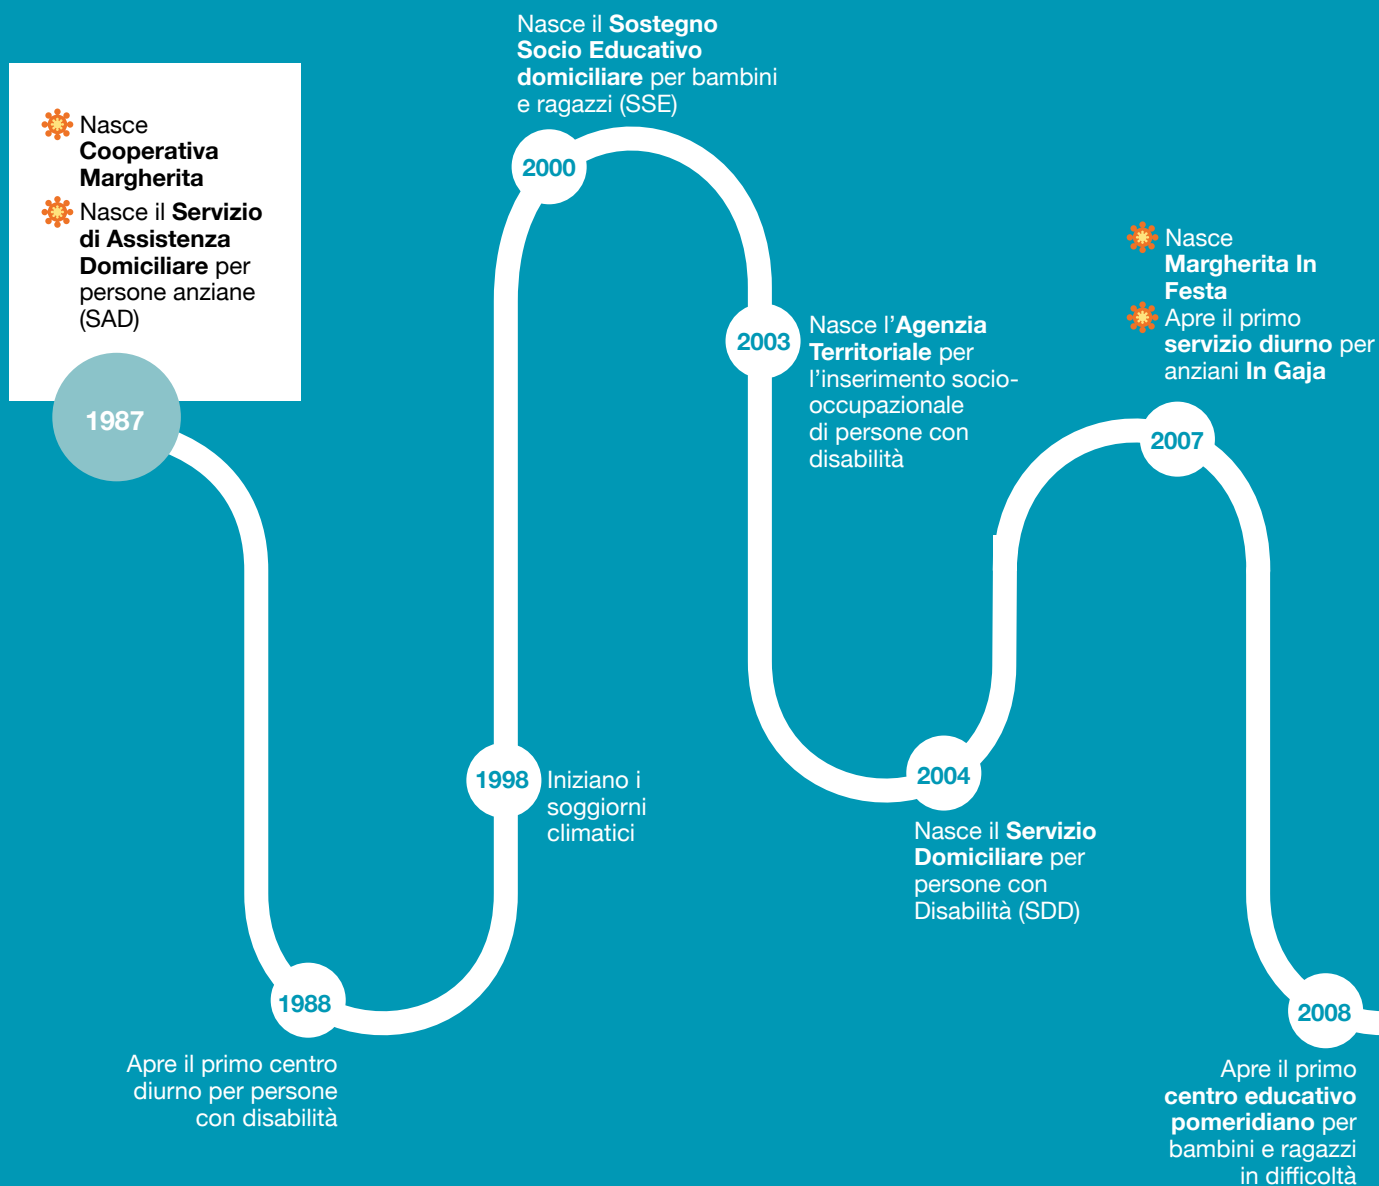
Nasce Cooperativa Margherita

Nasce il Servizio di Assistenza Domiciliare per persone anziane (SAD)

1987

1988

Apre il primo centro diurno per persone con disabilità

1998

Iniziano i soggiorni climatici

2000

Nasce il Sostegno Socio Educativo domiciliare per bambini e ragazzi (SSE)

2003

Nasce l'Agenzia Territoriale per l'inserimento socio-occupazionale di persone con disabilità

2004

Nasce il Servizio Domiciliare per persone con Disabilità (SDD)

2007

Nasce Margherita In Festa

Apre il primo servizio diurno per anziani In Gaja

2008

Apre il primo centro educativo pomeridiano per bambini e ragazzi in difficoltà